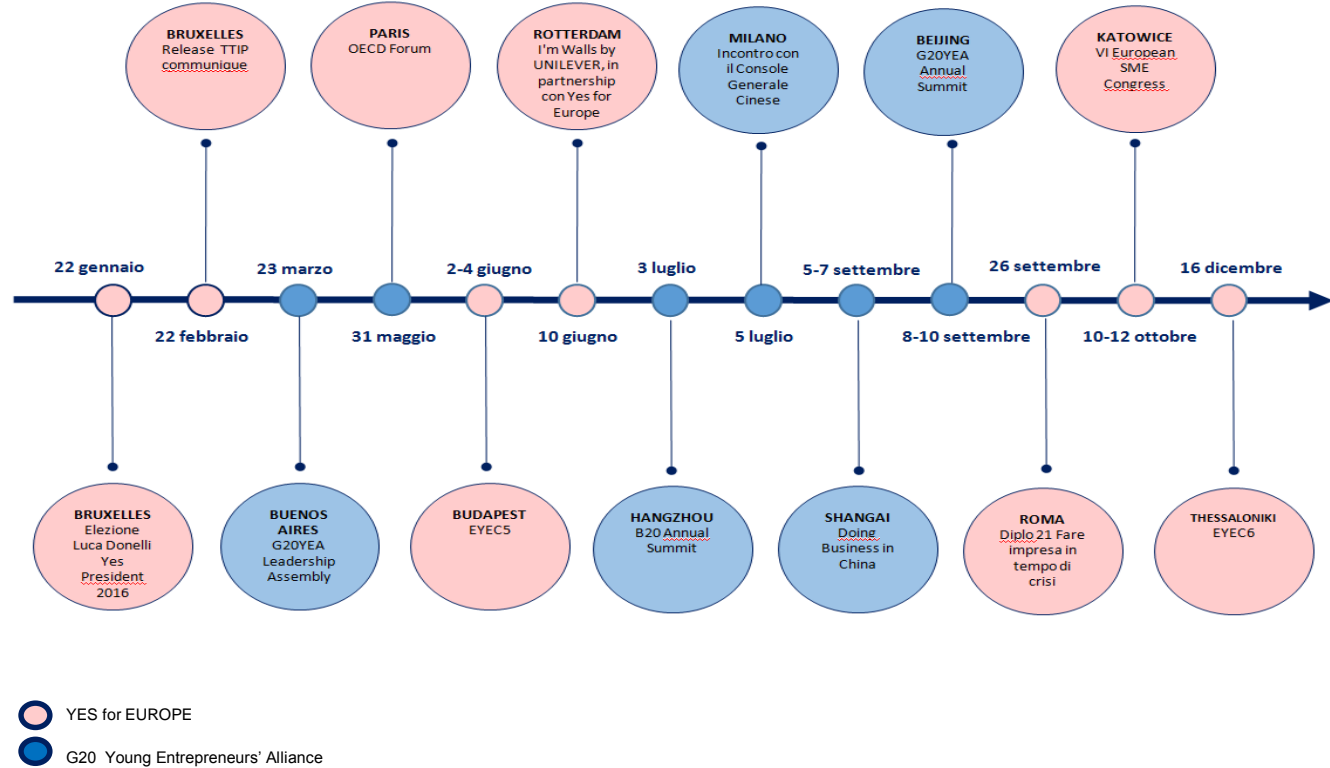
BRUXELLES
Release TTIP communique

PARIS
OECD Forum

ROTTERDAM
I'm Walls by UNILEVER, in partnership con Yes for Europe

MILANO
Incontro con il Console Generale Cinese

BEIJING
G20YEA Annual Summit

KATOWICE
VI European SME Congress

22 gennaio

22 febbraio

23 marzo

31 maggio

2-4 giugno

10 giugno

3 luglio

5 luglio

5-7 settembre

8-10 settembre

26 settembre

10-12 ottobre

16 dicembre

BRUXELLES
Elezione Luca Donelli Yes President 2016

BUENOS AIRES
G20YEA Leadership Assembly

BUDAPEST
EYEC5

HANGZHOU
B20 Annual Summit

SHANGAI
Doing Business in China

ROMA
Diplo 21 Fare impresa in tempo di crisi

THESSALONIKI
EYEC6

YES for EUROPE

G20 Young Entrepreneurs' Alliance